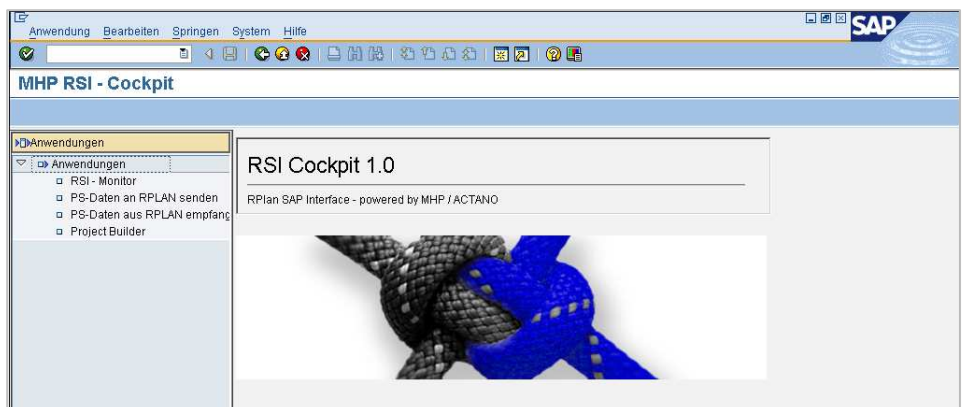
Anwendung Bearbeiten Springen System Hilfe

SAP

MHP RSI - Cockpit

Anwendungen

Anwendungen

RSI - Monitor

PS-Daten an RPLAN senden

PS-Daten aus RPLAN empfang

Project Builder

RSI Cockpit 1.0

RPlan SAP Interface - powered by MHP / ACTANO